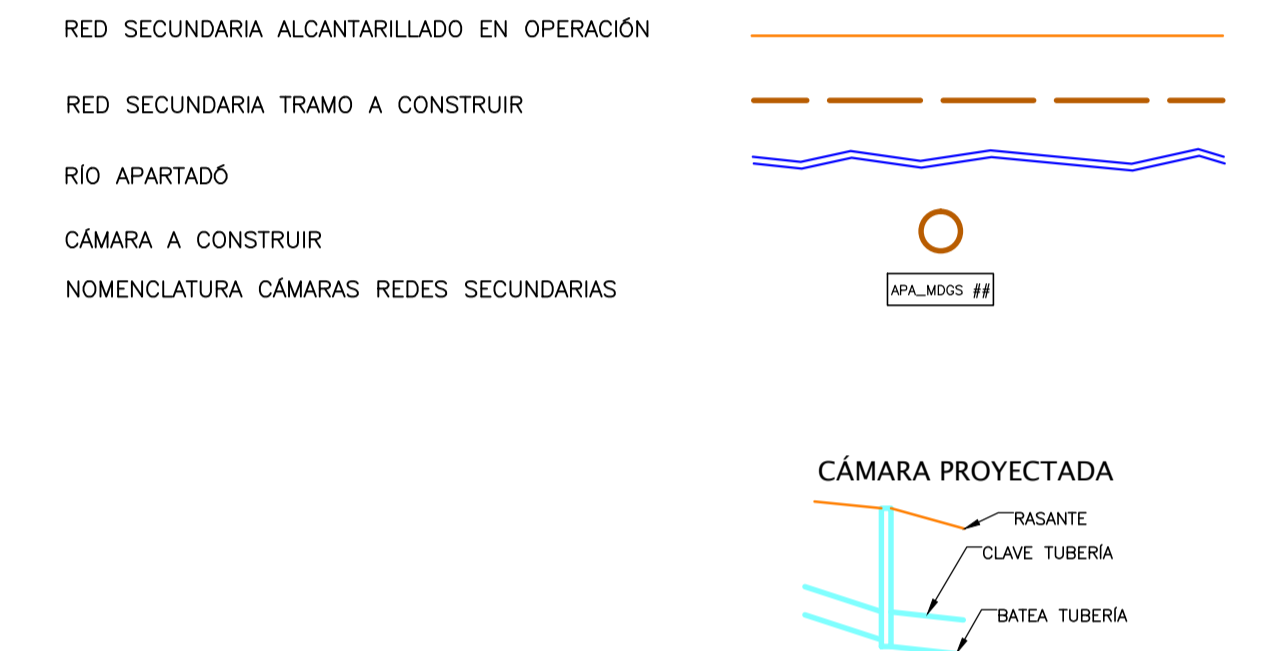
RED SECUNDARIA ALCANTARILLADO EN OPERACIÓN

RED SECUNDARIA TRAMO A CONSTRUIR

RÍO APARTADÓ

CÁMARA A CONSTRUIR

NOMENCLATURA CÁMARAS REDES SECUNDARIAS

APA_MDGS ##

CÁMARA PROYECTADA

RASANTE

CLAVE TUBERÍA

BATEA TUBERÍA